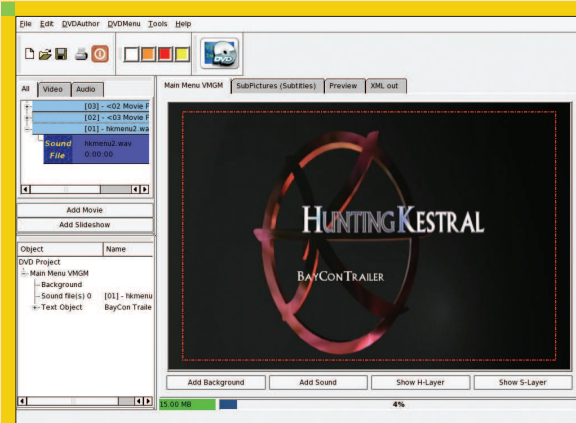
File Edit DVDAuthor DVDMenu Tools Help

All Video Audio

[03] - <02 Movie F
[02] - <03 Movie F
[01] - hkmenu2.wa

Sound File hkmenu2.wav 0:00:00

Add Movie
Add Slideshow

| Object | Name |
|---|---|
| DVD Project | |
| Main Menu VMGM | |
| Background | |
| Sound file(s) 0 | [01] - hkmenu |
| Text Object | BayCon Traile |

Main Menu VMGM SubPictures (Subtitles) Preview XML out

HUNTINGKESTRAL
BAYCONTRAILER

Add Background Add Sound Show H-Layer Show S-Layer

15.00 MB 4%